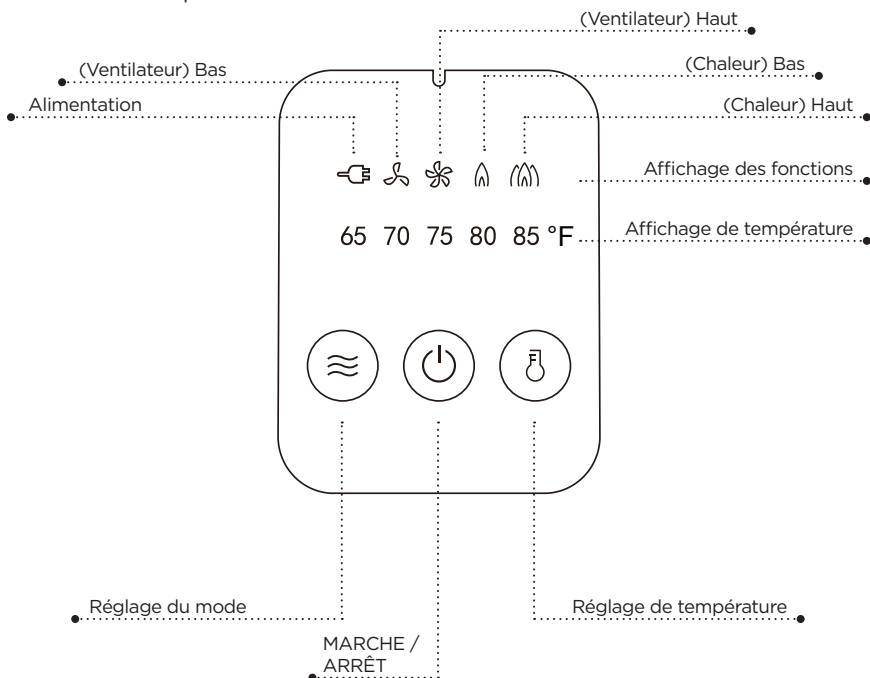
(Ventilateur) Haut

(Ventilateur) Bas

(Chaleur) Bas

Alimentation

(Chaleur) Haut

Affichage des fonctions

65 70 75 80 85 °F

Affichage de température

Réglage du mode

Réglage de température

MARCHE / ARRÊT